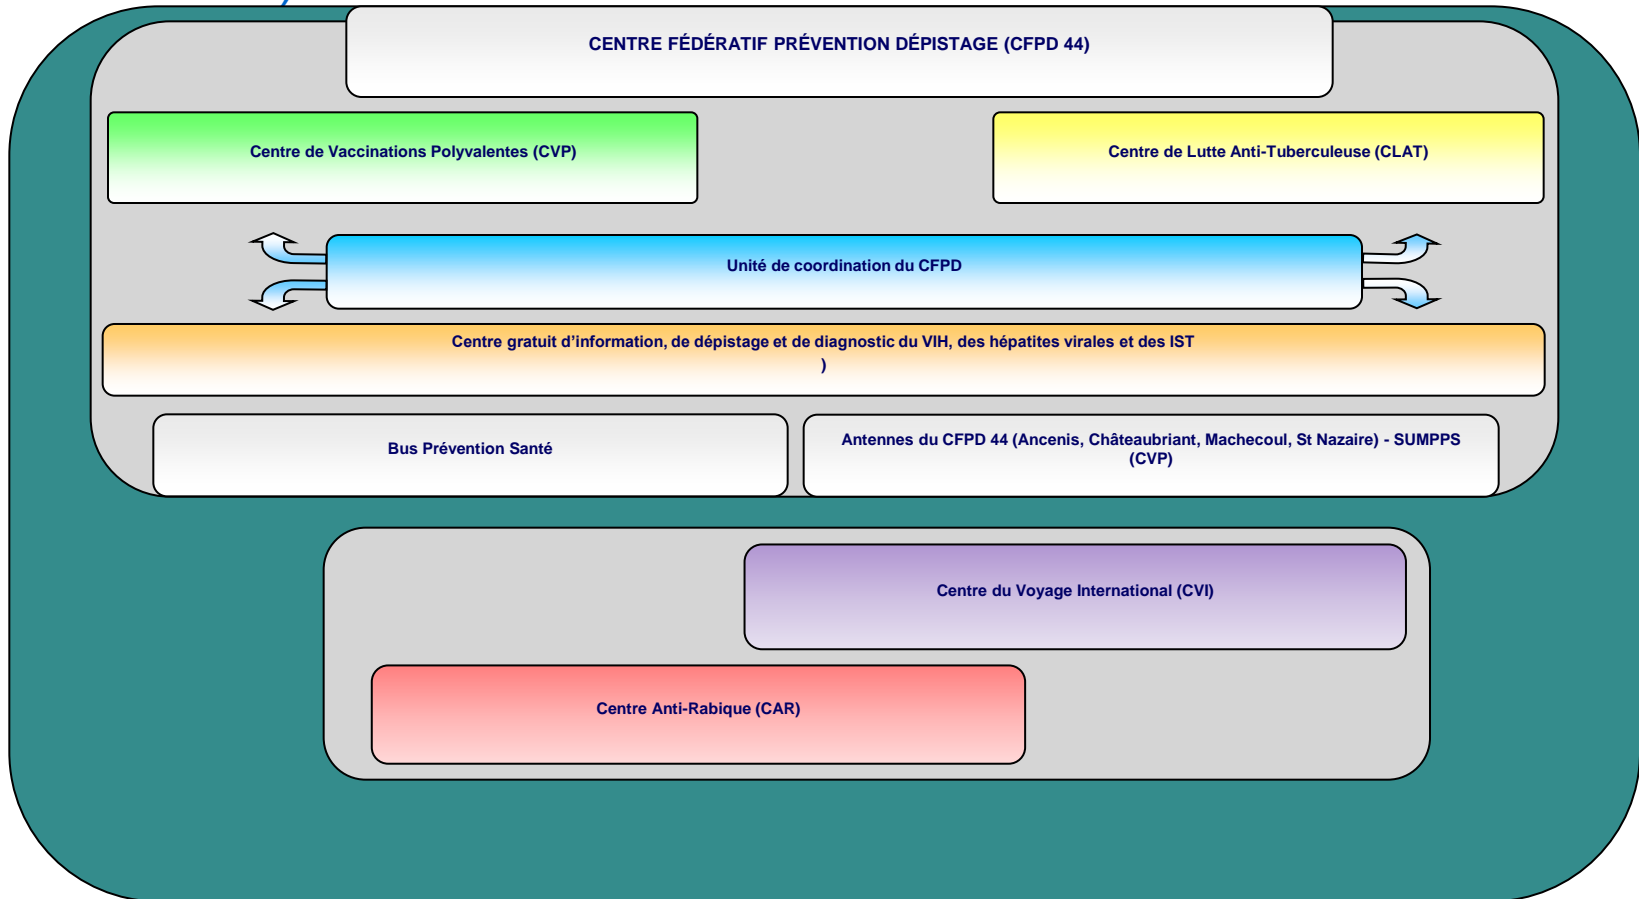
CENTRE FÉDÉRATIF PRÉVENTION DÉPISTAGE (CFPD 44)

Centre de Vaccinations Polyvalentes (CVP)

Centre de Lutte Anti-Tuberculeuse (CLAT)

Unité de coordination du CFPD

Centre gratuit d'information, de dépistage et de diagnostic du VIH, des hépatites virales et des IST )

Bus Prévention Santé

Antennes du CFPD 44 (Ancenis, Châteaubriant, Machecoul, St Nazaire) - SUMPPS (CVP)

Centre du Voyage International (CVI)

Centre Anti-Rabique (CAR)